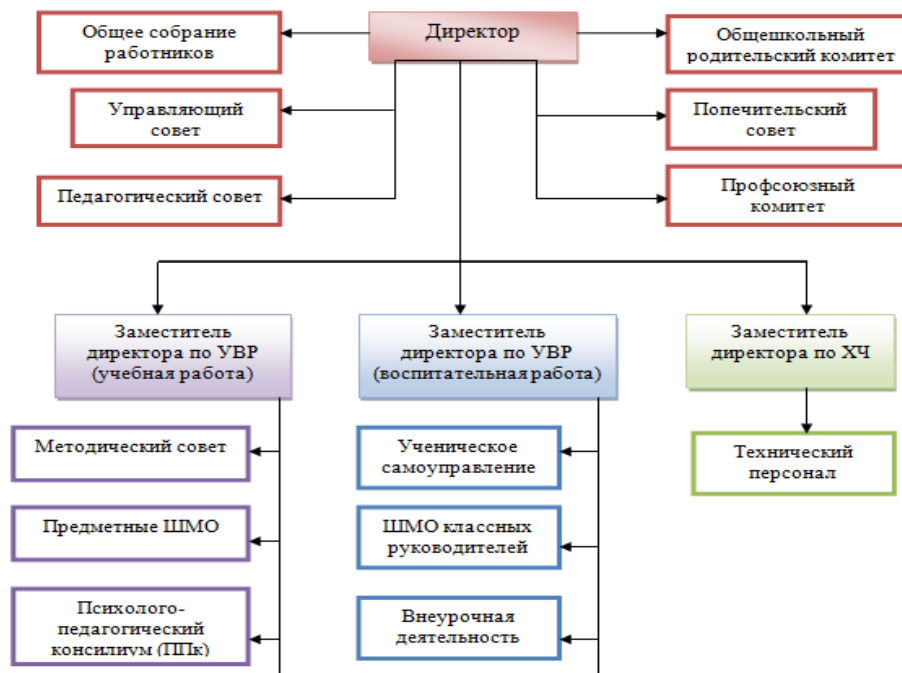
Директор

Общее собрание работников

Управляющий совет

Педагогический совет

Общешкольный родительский комитет

Попечительский совет

Профсоюзный комитет

Заместитель директора по УВР (учебная работа)

Заместитель директора по УВР (воспитательная работа)

Заместитель директора по ХЧ

Методический совет

Предметные ШМО

Психолого-педагогический консилиум (ППк)

Ученическое самоуправление

ШМО классных руководителей

Внеурочная деятельность

Технический персонал